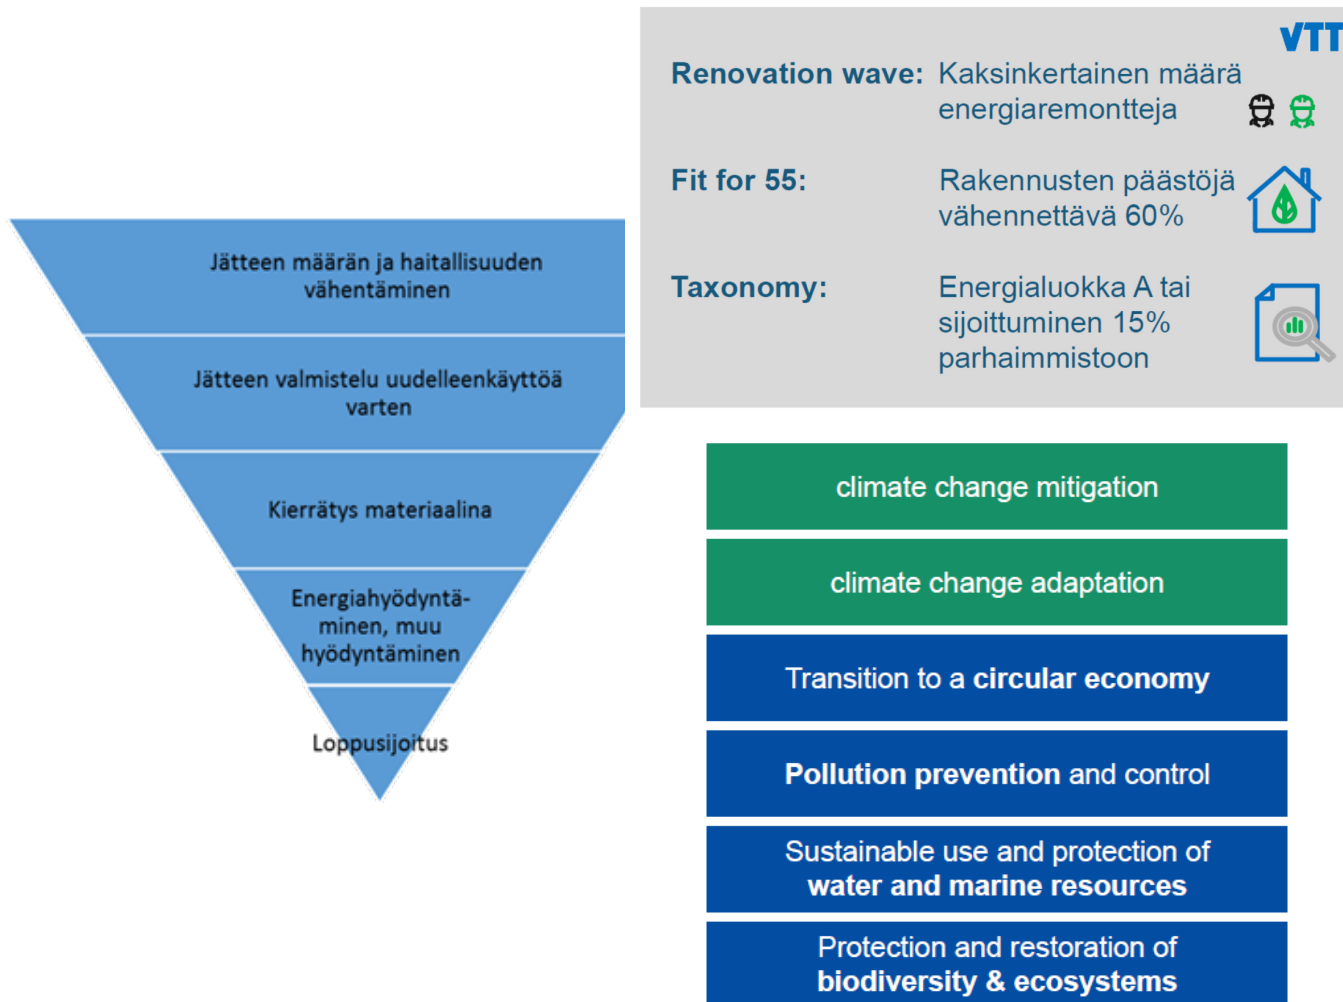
Jätteen määrän ja haitallisuuden vähentäminen

Jätteen valmistelu uudelleenkäyttöä varten

Kierrätys materiaalina

Energiahyödyntäminen, muu hyödyntäminen

Loppusijoitus

VTT

Renovation wave: Kaksinkertainen määrä energiaremontteja

Fit for 55: Rakennusten päästöjä vähennettävä 60%

Taxonomy: Energialuokka A tai sijoittuminen 15% parhaimmistoon

climate change mitigation

climate change adaptation

Transition to a circular economy

Pollution prevention and control

Sustainable use and protection of water and marine resources

Protection and restoration of biodiversity & ecosystems